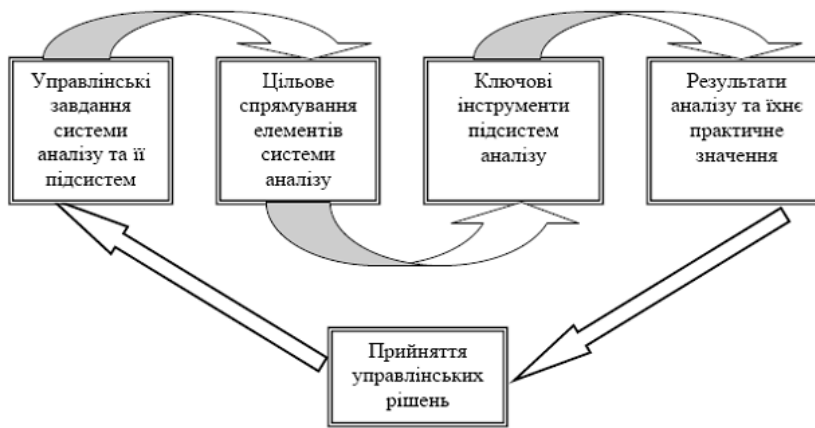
Управлінські завдання системи аналізу та її підсистем

Цільове спрямування елементів системи аналізу

Ключові інструменти підсистем аналізу

Результати аналізу та їхнє практичне значення

Прийняття управлінських рішень